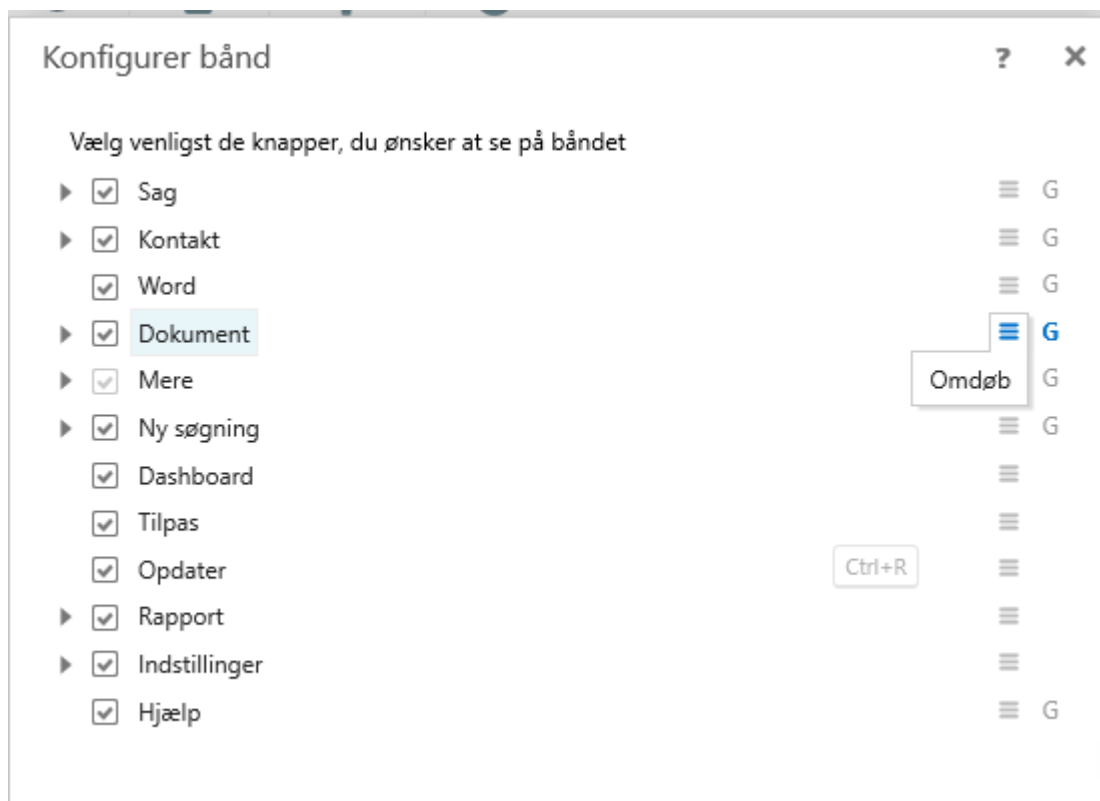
Konfigurer bånd

?

×

Vælg venligst de knapper, du ønsker at se på båndet

Sag G

Kontakt G

Word G

Dokument G

Mere G

Omdøb

Ny søgning G

Dashboard

Tilpas

Opdater Ctrl+R

Rapport

Indstillinger

Hjælp G